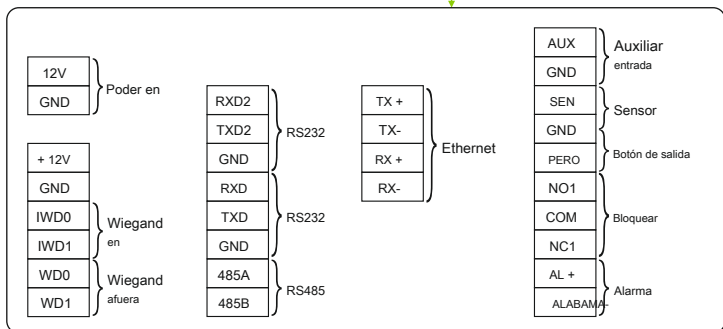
12V
GND
Poder en

+ 12V
GND
IWD0
IWD1
Wiegand en
WD0
WD1
Wiegand afuera

RXD2
TXD2
GND
RS232
RXD
TXD
GND
RS232
485A
485B
RS485

TX +
TX-
RX +
RX-
Ethernet

AUX
GND
Auxiliar entrada
SEN
GND
Sensor
PERO
Botón de salida
NO1
COM
NC1
Bloquear
AL +
ALABAMA-
Alarma